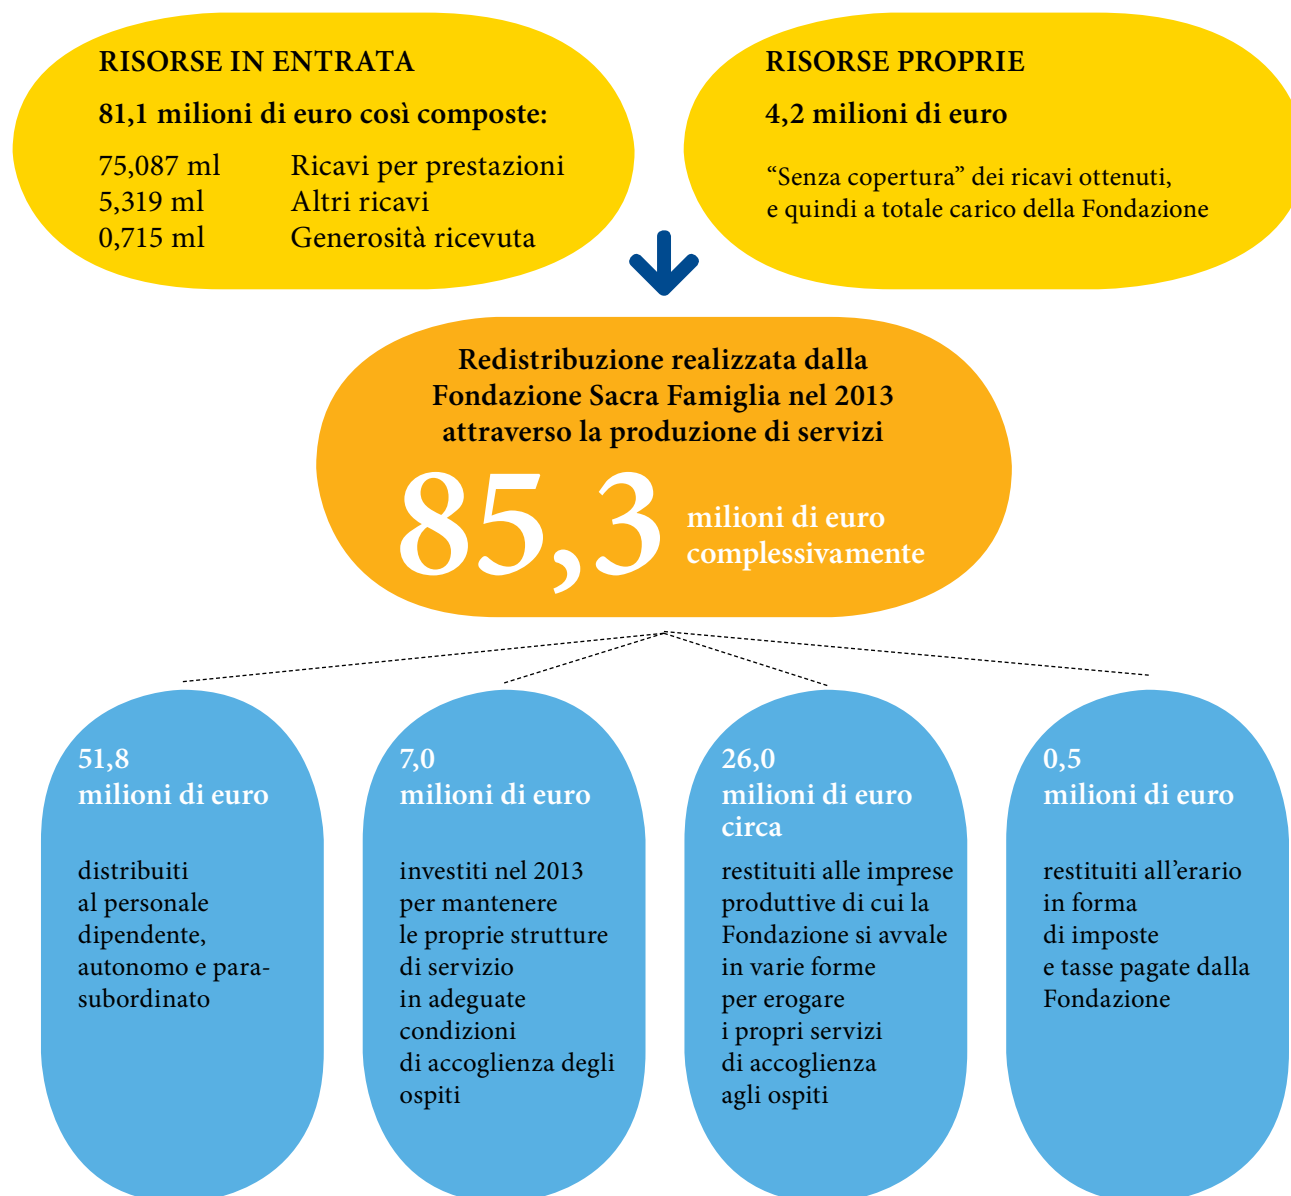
RISORSE IN ENTRATA

81,1 milioni di euro così composte:

75,087 ml Ricavi per prestazioni
5,319 ml Altri ricavi
0,715 ml Generosità ricevuta

RISORSE PROPRIE

4,2 milioni di euro

“Senza copertura” dei ricavi ottenuti, e quindi a totale carico della Fondazione

Redistribuzione realizzata dalla Fondazione Sacra Famiglia nel 2013 attraverso la produzione di servizi

85,3 milioni di euro complessivamente

51,8 milioni di euro

distribuiti al personale dipendente, autonomo e parasubordinato

7,0 milioni di euro

investiti nel 2013 per mantenere le proprie strutture di servizio in adeguate condizioni di accoglienza degli ospiti

26,0 milioni di euro circa

restituiti alle imprese produttive di cui la Fondazione si avvale in varie forme per erogare i propri servizi di accoglienza agli ospiti

0,5 milioni di euro

restituiti all’erario in forma di imposte e tasse pagate dalla Fondazione